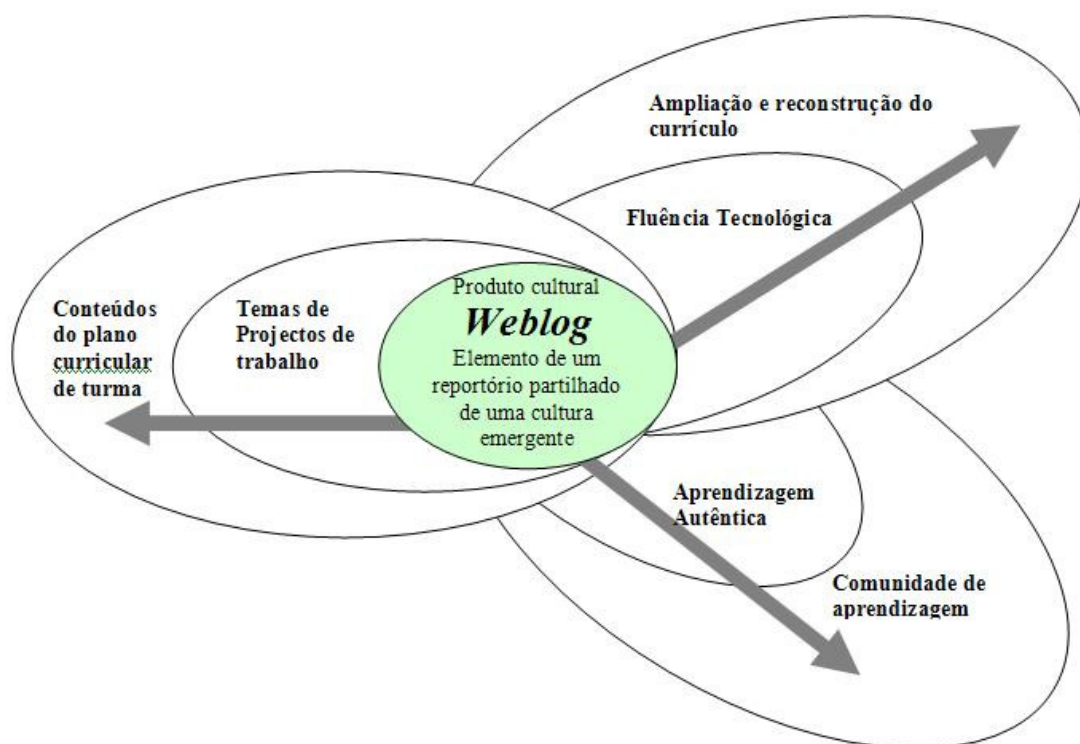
Ampliação e reconstrução do currículo

Fluência Tecnológica

Conteúdos do plano curricular de turma

Temas de Projectos de trabalho

Produto cultural

Weblog

Elemento de um reportório partilhado de uma cultura emergente

Aprendizagem Autêntica

Comunidade de aprendizagem